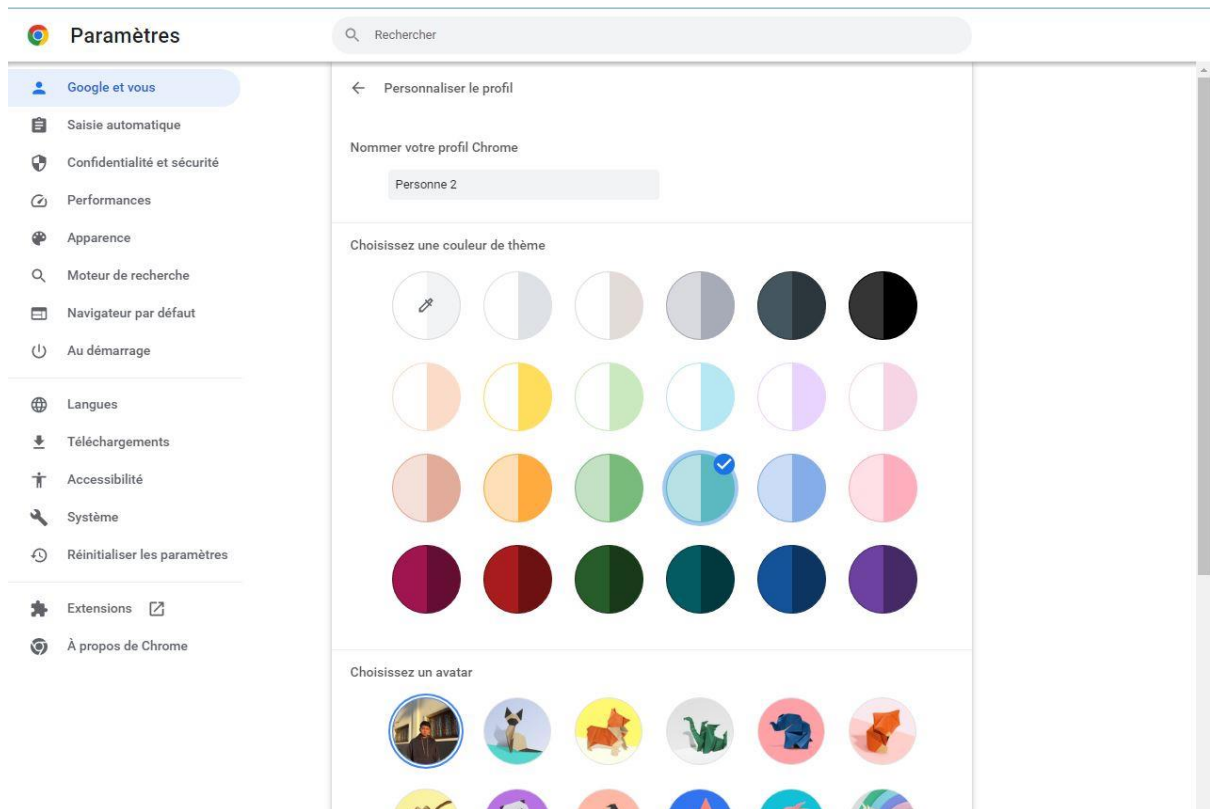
Paramètres

Rechercher

Google et vous
Saisie automatique
Confidentialité et sécurité
Performances
Apparence
Moteur de recherche
Navigateur par défaut
Au démarrage

Langues
Téléchargements
Accessibilité
Système
Réinitialiser les paramètres

Extensions
À propos de Chrome

Personnaliser le profil

Nommer votre profil Chrome

Personne 2

Choisissez une couleur de thème

Choisissez un avatar